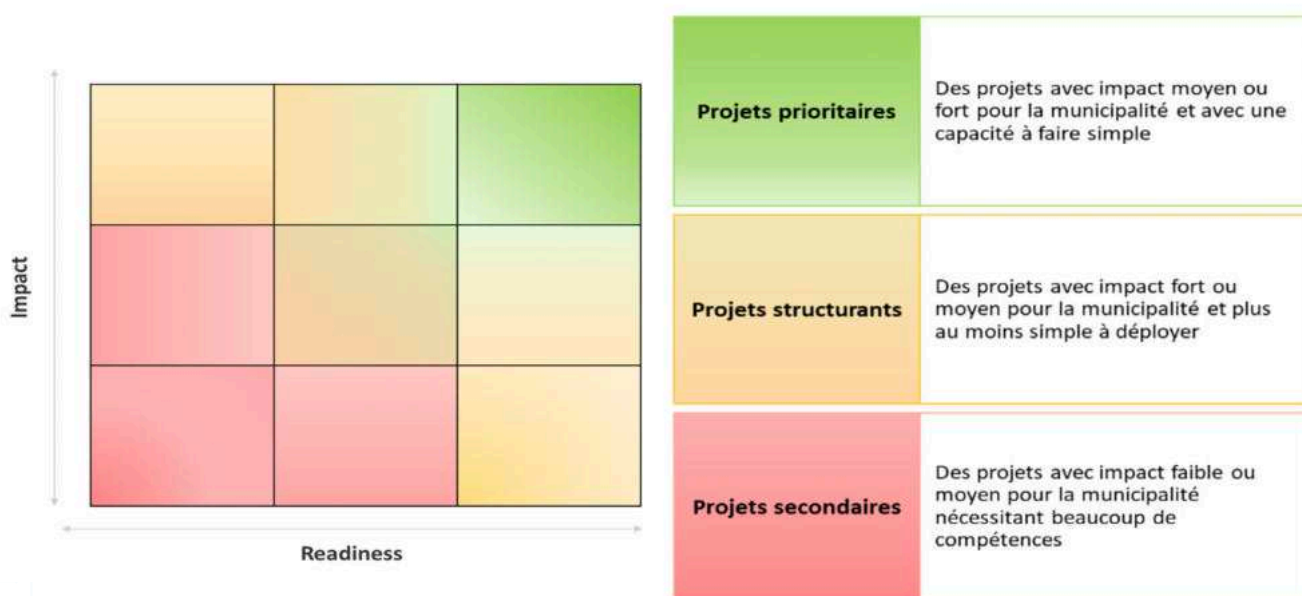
Impact

Readiness

| Projets prioritaires | Des projets avec impact moyen ou fort pour la municipalité et avec une capacité à faire simple |
|---|---|
| Projets structurants | Des projets avec impact fort ou moyen pour la municipalité et plus au moins simple à déployer |
| Projets secondaires | Des projets avec impact faible ou moyen pour la municipalité nécessitant beaucoup de compétences |